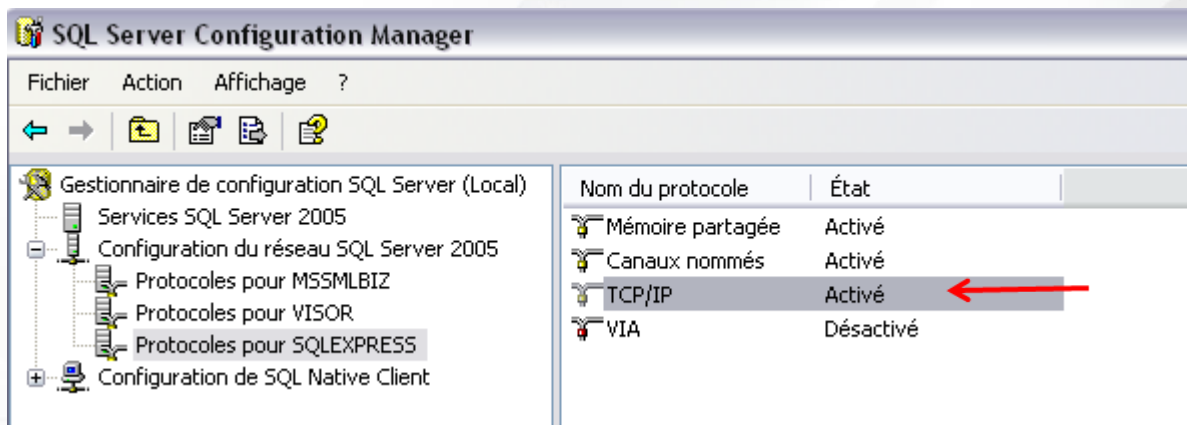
SQL Server Configuration Manager

Fichier Action Affichage ?

Gestionnaire de configuration SQL Server (Local)
Services SQL Server 2005
Configuration du réseau SQL Server 2005
Protocoles pour MSSMLBIZ
Protocoles pour VISOR
Protocoles pour SQLEXPRESS
Configuration de SQL Native Client

| Nom du protocole | État |
|---|---|
| Mémoire partagée | Activé |
| Canaux nommés | Activé |
| TCP/IP | Activé |
| VIA | Désactivé |